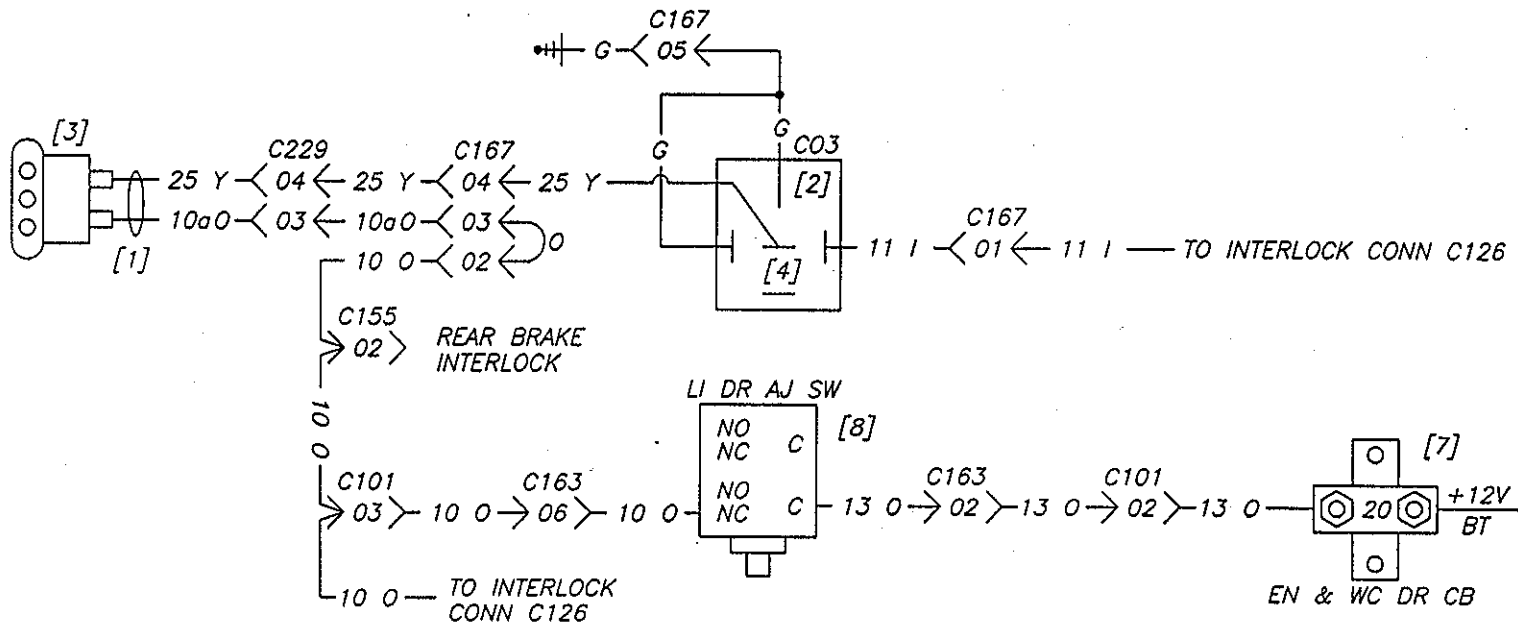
C167
G 05

G
G C03
[3]
C229 C167
25 Y 04 25 Y 04 25 Y
10a O 03 10a O 03
O
10 O 02
[1]
[2]
[4]
C167
11 I 01 11 I TO INTERLOCK CONN C126

C155
02 REAR BRAKE INTERLOCK

10 O

LI DR AJ SW
NO
NC C
[8]
[7]
C101 C163 NO C163 C101
03 10 O 06 10 O NC C 13 O 02 13 O 02 13 O 20 +12V BT

10 O TO INTERLOCK CONN C126
EN & WC DR CB